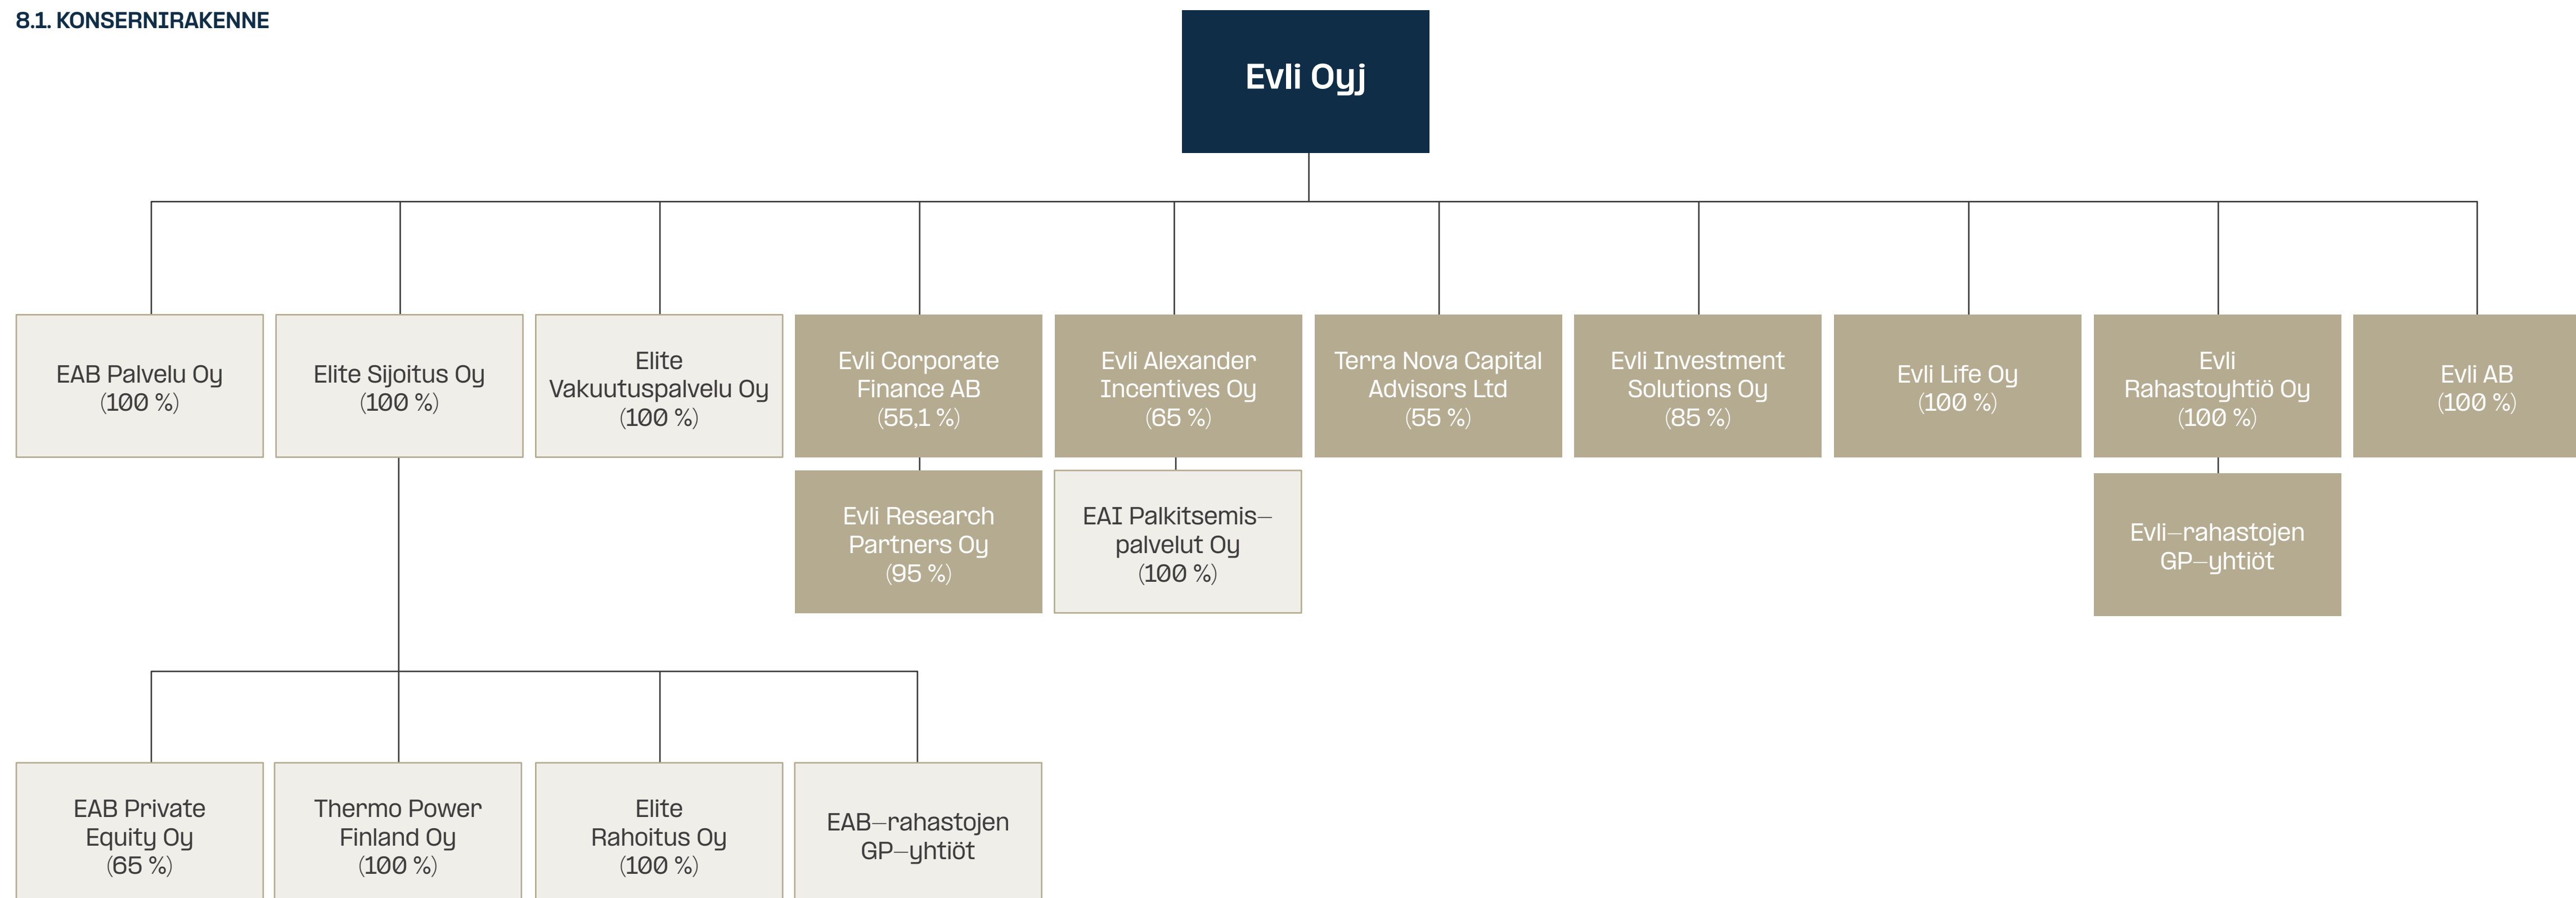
8.1. KONSERNIRAKENNE

Evli Oyj

EAB Palvelu Oy (100 %)

Elite Sijoitus Oy (100 %)

Elite Vakuutuspalvelu Oy (100 %)

Evli Corporate Finance AB (55,1 %)

Evli Alexander Incentives Oy (65 %)

Terra Nova Capital Advisors Ltd (55 %)

Evli Investment Solutions Oy (85 %)

Evli Life Oy (100 %)

Evli Rahastoyhtiö Oy (100 %)

Evli AB (100 %)

Evli Research Partners Oy (95 %)

EAI Palkitsemis–palvelut Oy (100 %)

Evli–rahastojen GP–yhtiöt

EAB Private Equity Oy (65 %)

Thermo Power Finland Oy (100 %)

Elite Rahoitus Oy (100 %)

EAB–rahastojen GP–yhtiöt